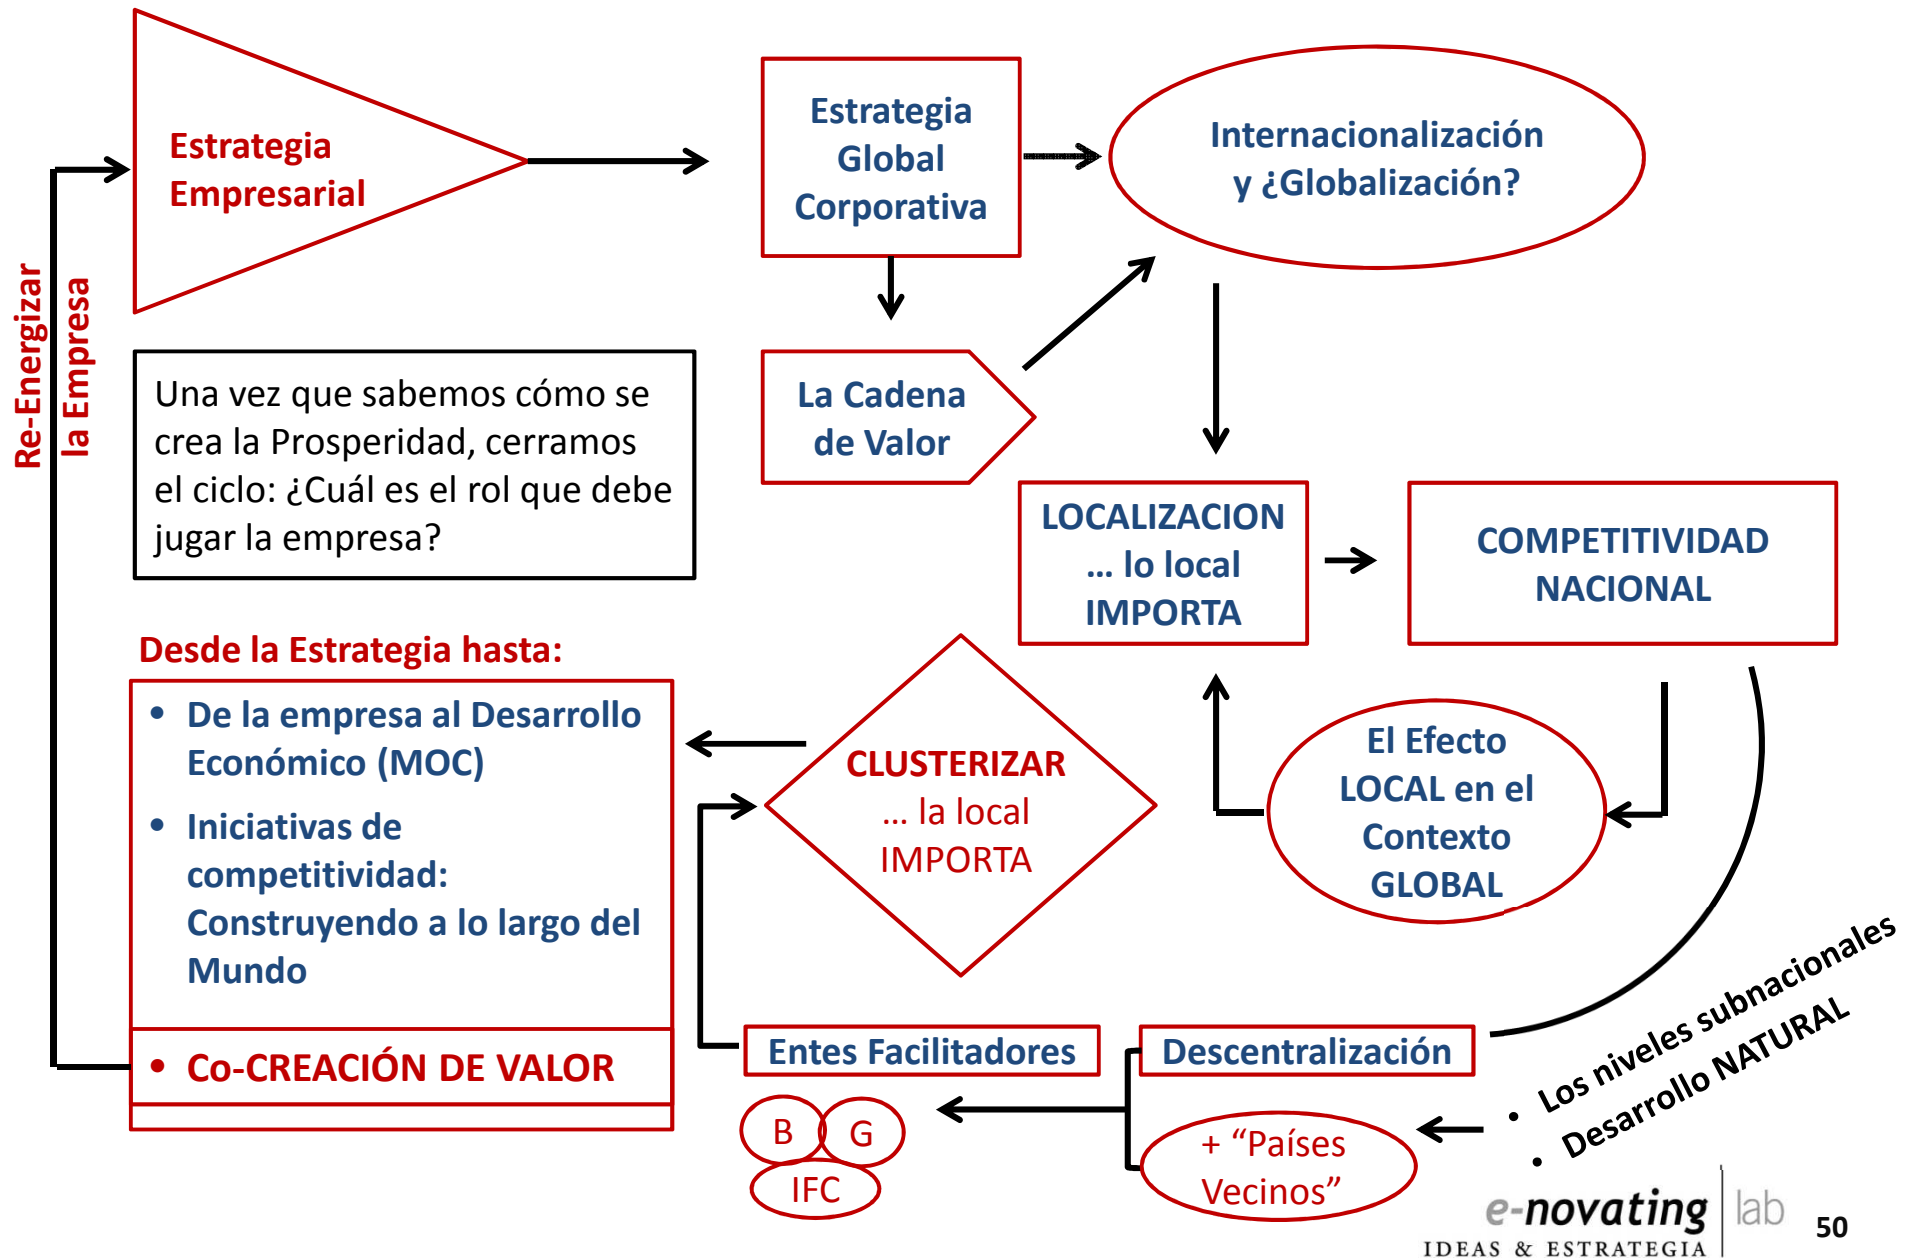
Re-Energizar la Empresa

Estrategia Empresarial

Estrategia Global Corporativa

Internacionalización y ¿Globalización?

Una vez que sabemos cómo se crea la Prosperidad, cerramos el ciclo: ¿Cuál es el rol que debe jugar la empresa?

La Cadena de Valor

LOCALIZACION … lo local IMPORTA

COMPETITIVIDAD NACIONAL

Desde la Estrategia hasta:

- De la empresa al Desarrollo Económico (MOC)
- Iniciativas de competitividad: Construyendo a lo largo del Mundo
- Co-CREACIÓN DE VALOR

CLUSTERIZAR … la local IMPORTA

El Efecto LOCAL en el Contexto GLOBAL

Entes Facilitadores

Descentralización

B G IFC

+ "Países Vecinos"

- Los niveles subnacionales
- Desarrollo NATURAL

e-novating lab
IDEAS & ESTRATEGIA

50